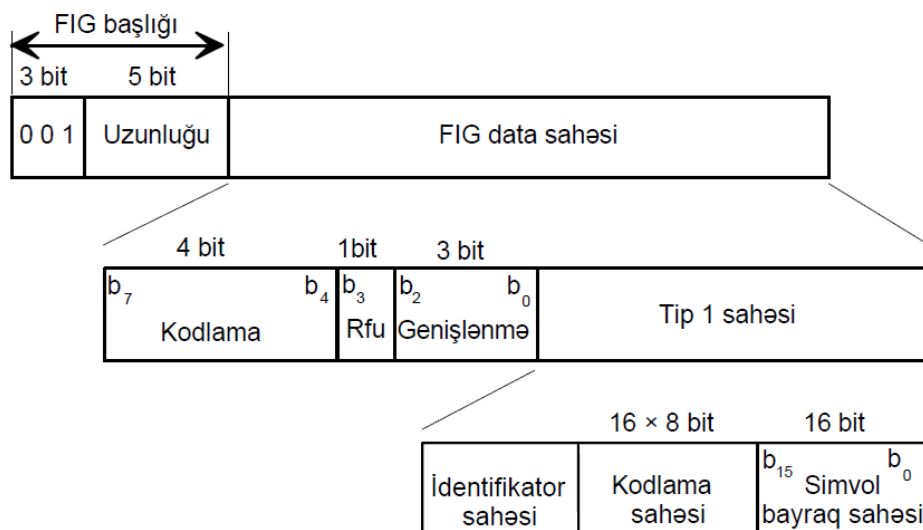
FIG başlığı

3 bit 5 bit

0 0 1 Uzunluğu FIG data sahəsi

4 bit 1bit 3 bit

$b_7$ $b_4$ Kodlama $b_3$ Rfu $b_2$ $b_0$ Genişlənmə Tip 1 sahəsi

16 × 8 bit 16 bit

İdentifikator sahəsi Kodlama sahəsi $b_{15}$ $b_0$ Simvol bayraq sahəsi